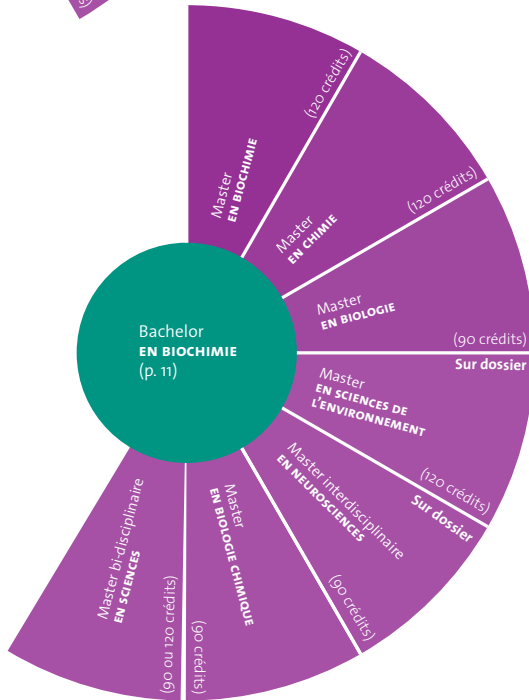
Bachelor
EN BIOCHIMIE
(p. 11)

Master
EN BIOCHIMIE
(120 crédits)

Master
EN CHIMIE
(120 crédits)

Master
EN BIOLOGIE
(90 crédits)
Sur dossier

Master
EN SCIENCES DE L'ENVIRONNEMENT
(120 crédits)
Sur dossier

Master interdisciplinaire
EN NEUROSCIENCES
(90 crédits)

Master
EN BIOLOGIE CHIMIQUE
(90 crédits)

Master bi-disciplinaire
EN SCIENCES
(90 ou 120 crédits)